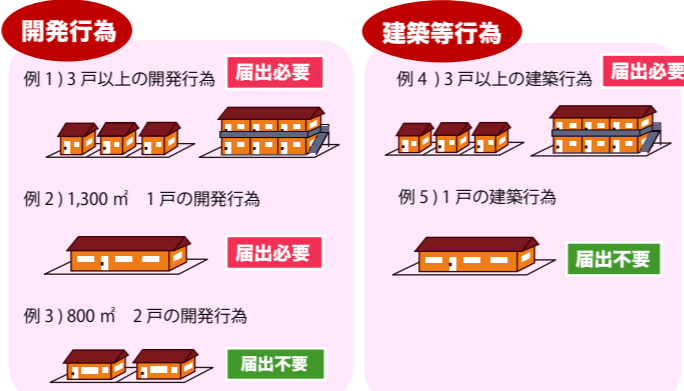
開発行為

例 1 ) 3 戸以上の開発行為

届出必要

例 2 ) 1,300 ㎡　1 戸の開発行為

届出必要

例 3 ) 800 ㎡　2 戸の開発行為

届出不要

建築等行為

例 4 ) 3 戸以上の建築行為

届出必要

例 5 ) 1 戸の建築行為

届出不要